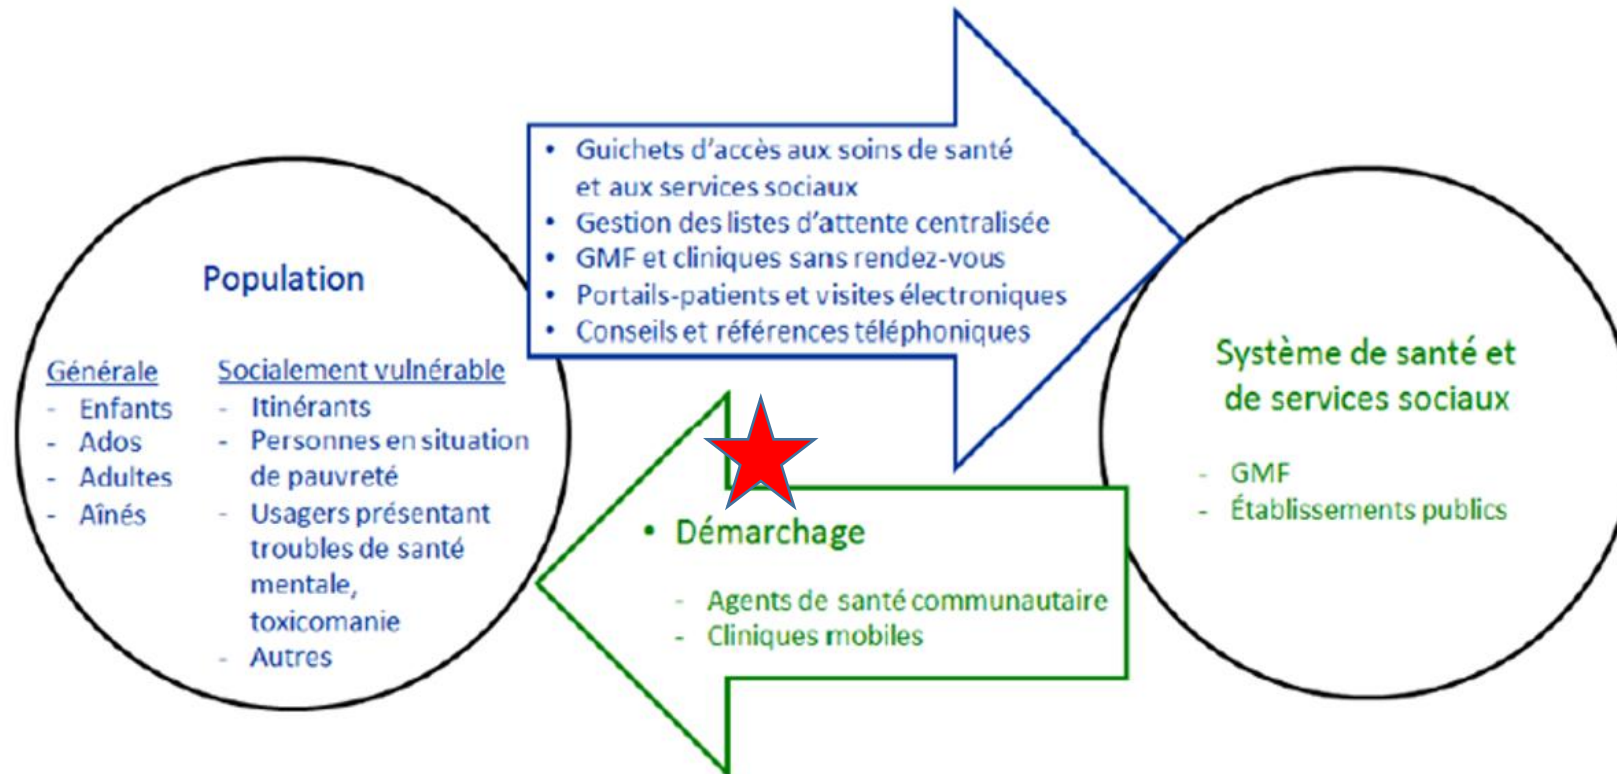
Population

Générale
- Enfants
- Ados
- Adultes
- Aînés

Socialement vulnérable
- Itinérants
- Personnes en situation de pauvreté
- Usagers présentant troubles de santé mentale, toxicomanie
- Autres

• Guichets d'accès aux soins de santé et aux services sociaux
• Gestion des listes d'attente centralisée
• GMF et cliniques sans rendez-vous
• Portails-patients et visites électroniques
• Conseils et références téléphoniques

• Démarchage
- Agents de santé communautaire
- Cliniques mobiles

Système de santé et de services sociaux
- GMF
- Établissements publics